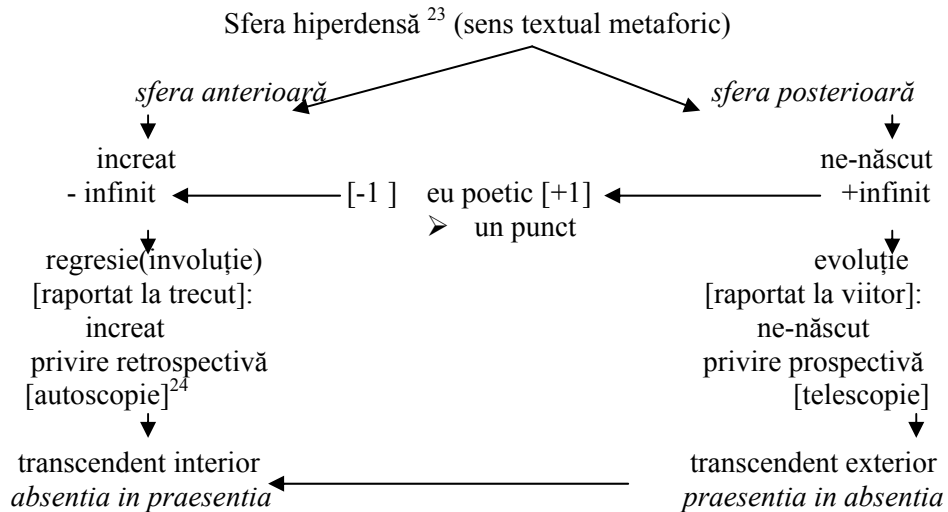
Sfera hiperdensă $^{23}$ (sens textual metaforic)

*sfera anterioară*

increat

- infinit

[-1 ]

eu poetic [+1]

➢ un punct

regresie(involuție)

[raportat la trecut]:

increat

privire retrospectivă

[autoscopie]$^{24}$

transcendent interior

*absentia in praesentia*

*sfera posterioară*

ne-născut

+infinit

evoluție

[raportat la viitor]:

ne-născut

privire prospectivă

[telescopie]

transcendent exterior

*praesentia in absentia*